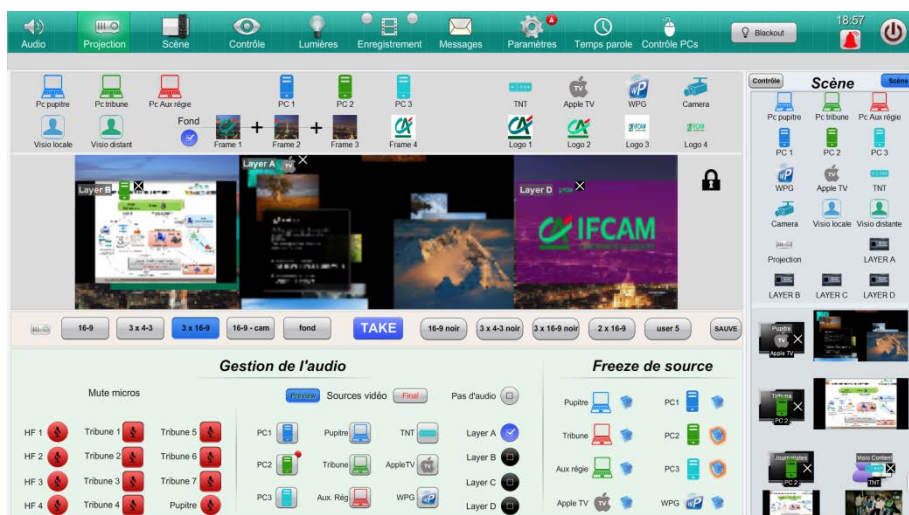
Audio Projection Scène Contrôle Lumières Enregistrement Messages Paramètres Temps parole Contrôle PCs Blackout 18:57

Pc pupitre Pc tribune Pc Aux régie PC 1 PC 2 PC 3 TNT Apple TV WPG Camera

Visio locale Visio distant Fond Frame 1 + Frame 2 + Frame 3 Frame 4 Logo 1 Logo 2 Logo 3 Logo 4

Layer B Layer A Layer D IFCAM

16-9 3 x 4-3 3 x 16-9 16-9 - cam fond TAKE 16-9 noir 3 x 4-3 noir 3 x 16-9 noir 2 x 16-9 user 5 SAUVE

Gestion de l'audio

Mute micros

HF 1 Tribune 1 Tribune 5
HF 2 Tribune 2 Tribune 6
HF 3 Tribune 3 Tribune 7
HF 4 Tribune 4 Pupitre

Preview Sources vidéo Final Pas d'audio

PC1 Pupitre TNT Layer A
PC2 Tribune AppleTV Layer B
PC3 Aux. Rég WPG Layer C
Layer D

Freeze de source

Pupitre PC1
Tribune PC2
Aux régie PC3
Apple TV WPG

Contrôle Scène Scène

Pc pupitre Pc tribune Pc Aux régie
PC 1 PC 2 PC 3
WPG Apple TV TNT
Camera Visio locale Visio distante
Projection LAYER A
LAYER B LAYER C LAYER D

Pupitre Apple TV
PC 2
Visio Contenu
TNT